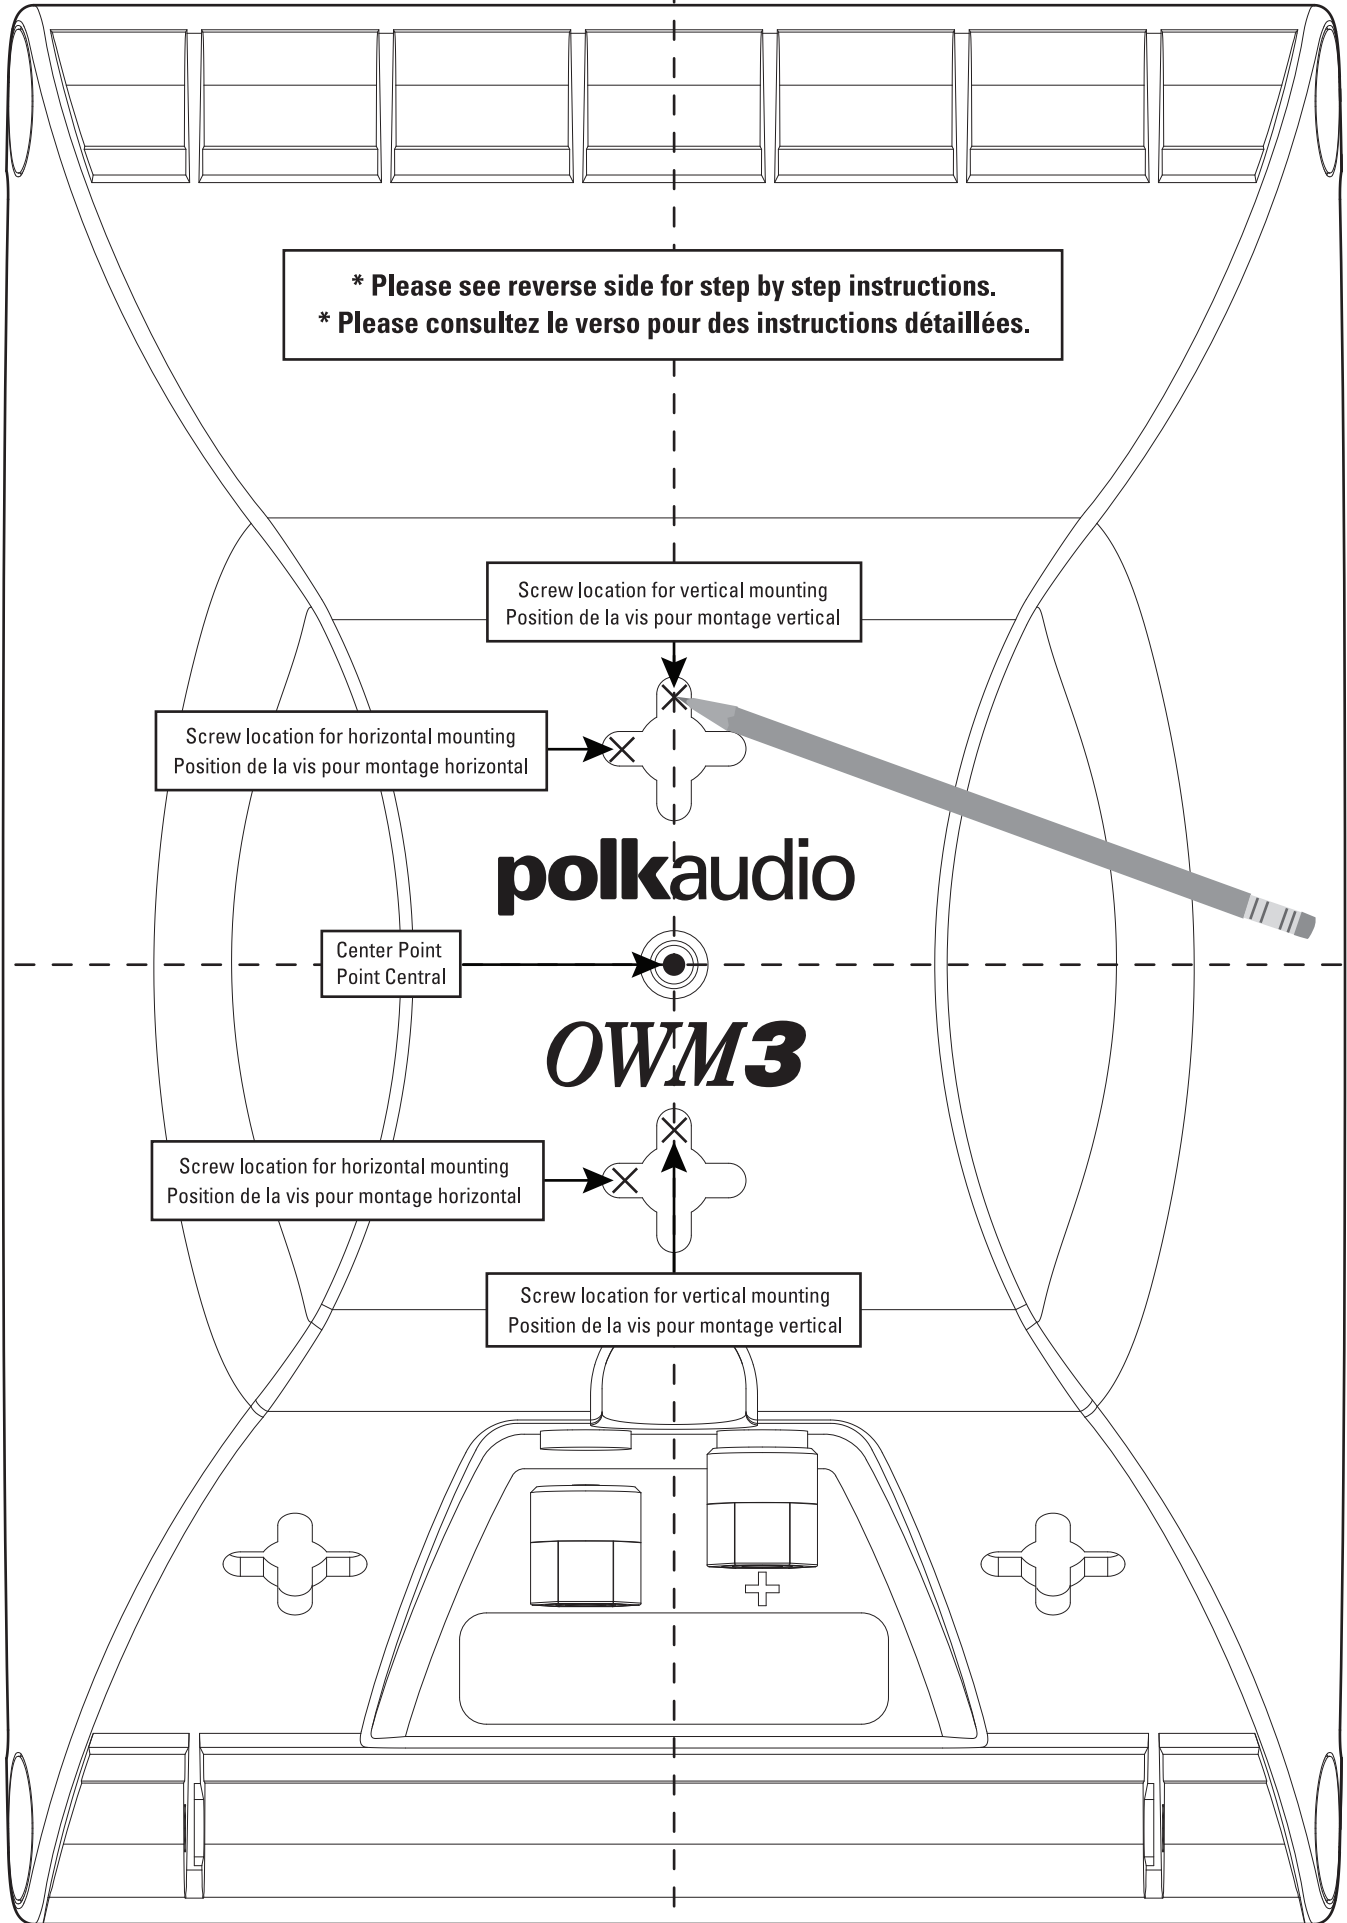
* Please see reverse side for step by step instructions.
* Please consultez le verso pour des instructions détaillées.

Screw location for vertical mounting
Position de la vis pour montage vertical

Screw location for horizontal mounting
Position de la vis pour montage horizontal

polkaudio

Center Point
Point Central

OWM3

Screw location for horizontal mounting
Position de la vis pour montage horizontal

Screw location for vertical mounting
Position de la vis pour montage vertical

+